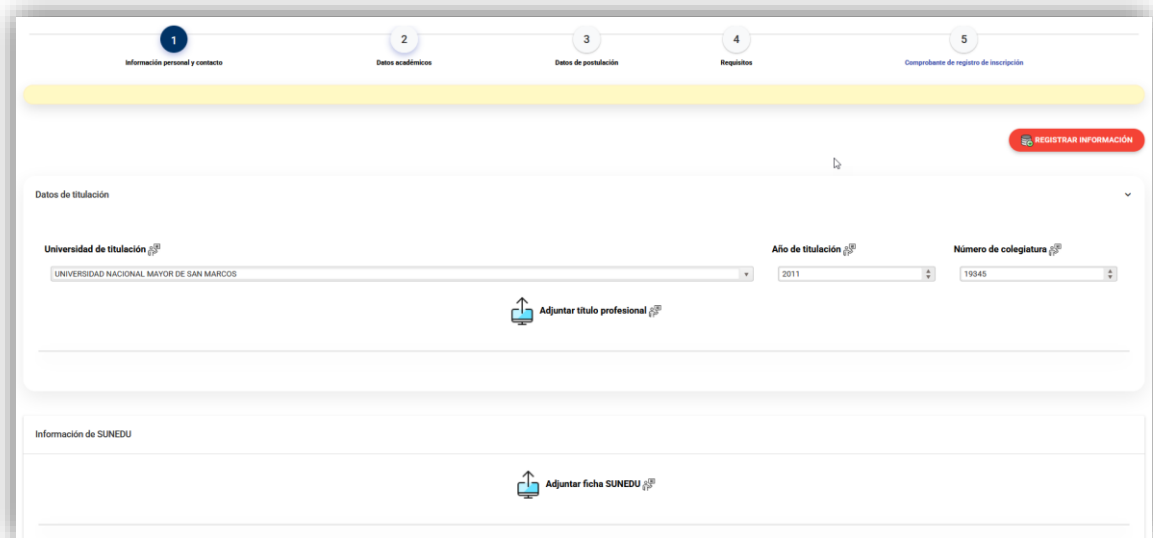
1
Información personal y contacto

2
Datos académicos

3
Datos de postulación

4
Requisitos

5
Comprobante de registro de inscripción

REGISTRAR INFORMACIÓN

Datos de titulación

Universidad de titulación

UNIVERSIDAD NACIONAL MAYOR DE SAN MARCOS

Año de titulación

2011

Número de colegiatura

19345

Adjuntar título profesional

Información de SUNEDU

Adjuntar ficha SUNEDU